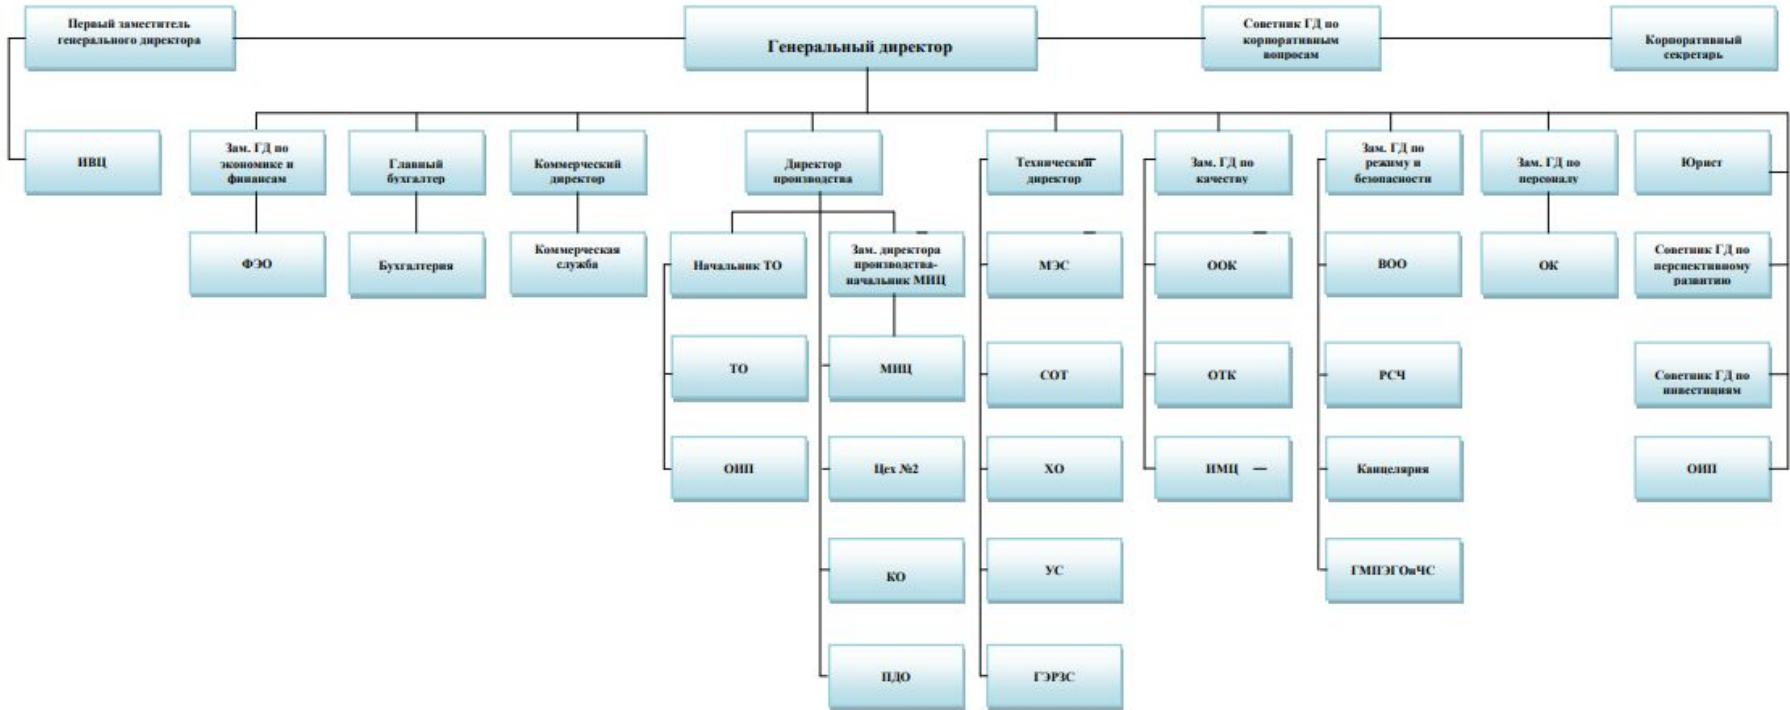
Первый заместитель генерального директора

Генеральный директор

Советник ГД по корпоративным вопросам

Корпоративный секретарь

ИВЦ

Зам. ГД по экономике и финансам

ФЭО

Главный бухгалтер

Бухгалтерия

Коммерческий директор

Коммерческая служба

Директор производства

Начальник ТО

ТО

ОИП

Зам. директора производства-начальник МИЦ

МИЦ

Цех №2

КО

ПДО

Технический директор

МЭС

СОТ

ХО

УС

ГЭРЭС

Зам. ГД по качеству

ООК

ОТК

ИМЦ

Зам. ГД по режиму и безопасности

ВОО

РСЧ

Канцелярия

ГМПЭГОиЧС

Зам. ГД по персоналу

ОК

Юрист

Советник ГД по перспективному развитию

Советник ГД по инвестициям

ОИП